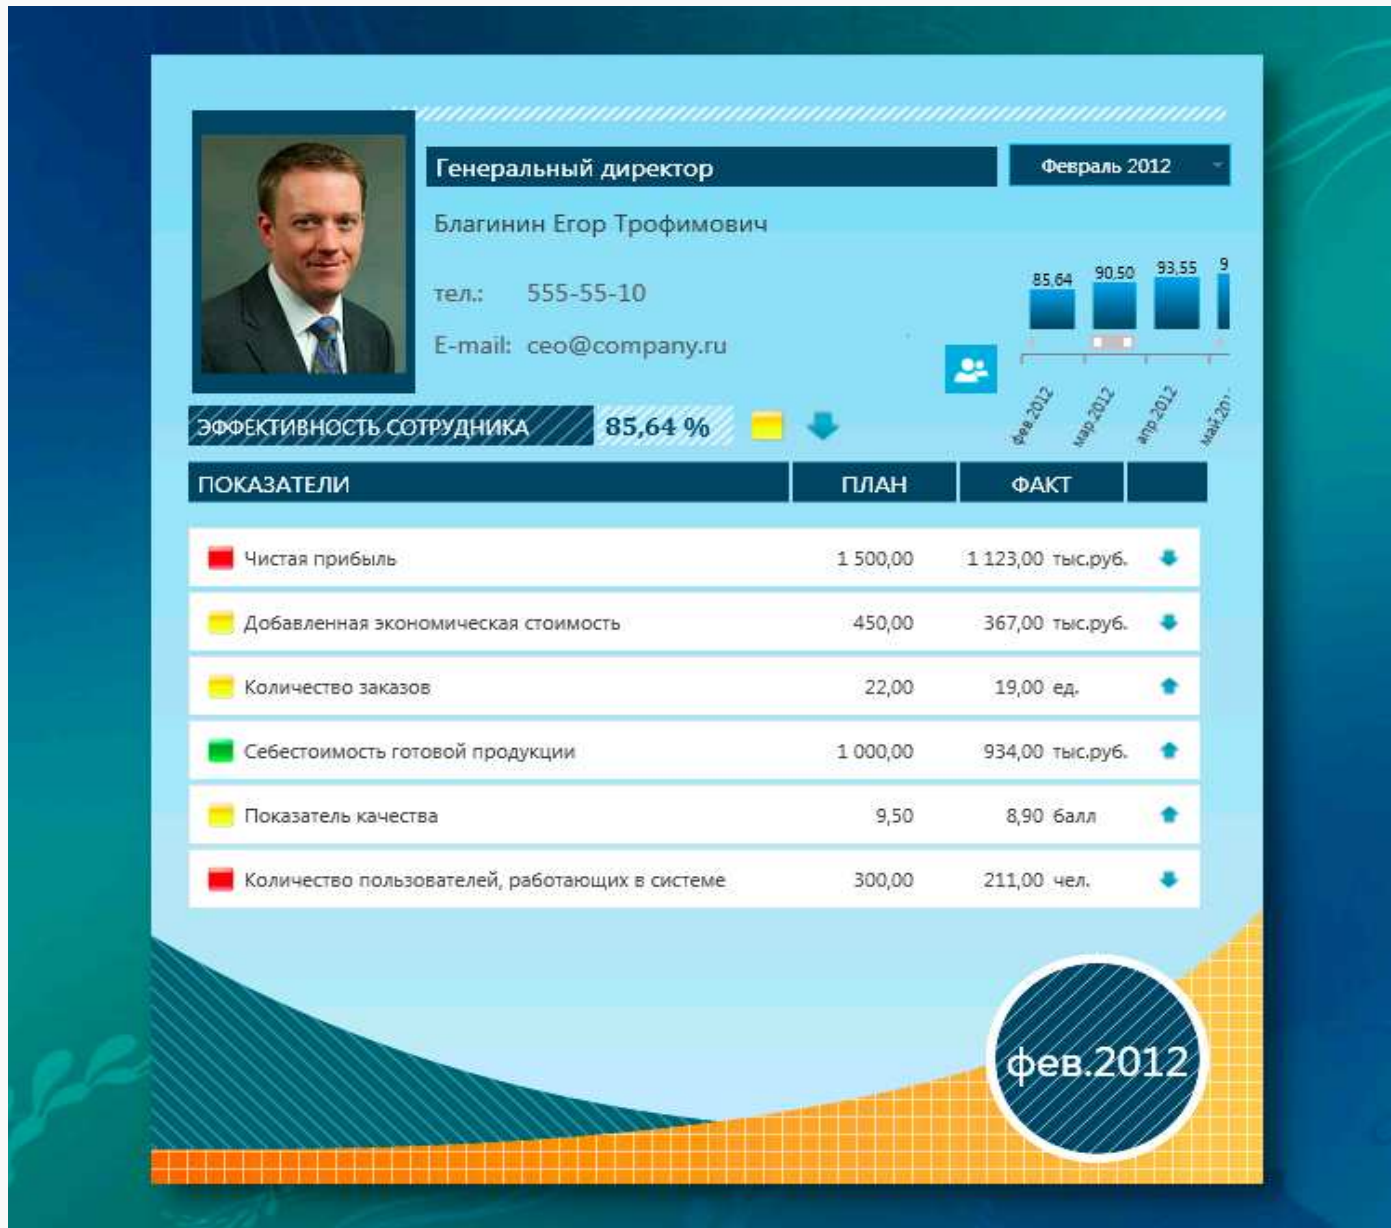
Генеральный директор

Февраль 2012

Благинин Егор Трофимович

тел.: 555-55-10

E-mail: ceo@company.ru

85,64 90,50 93,55 9

фев.2012 мар.2012 апр.2012 май.201

ЭФФЕКТИВНОСТЬ СОТРУДНИКА 85,64 %

| ПОКАЗАТЕЛИ | ПЛАН | ФАКТ | |
|---|---|---|---|
| Чистая прибыль | 1 500,00 | 1 123,00 тыс.руб. | |
| Добавленная экономическая стоимость | 450,00 | 367,00 тыс.руб. | |
| Количество заказов | 22,00 | 19,00 ед. | |
| Себестоимость готовой продукции | 1 000,00 | 934,00 тыс.руб. | |
| Показатель качества | 9,50 | 8,90 балл | |
| Количество пользователей, работающих в системе | 300,00 | 211,00 чел. | |

фев.2012